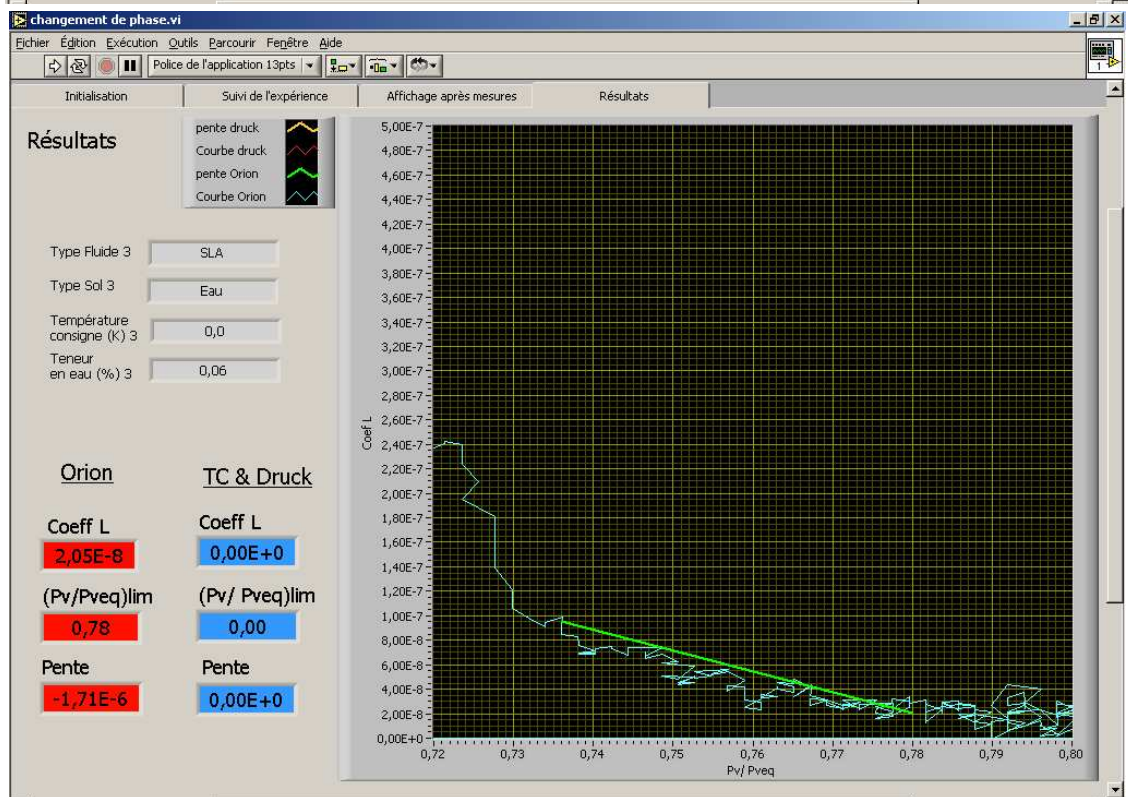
changement de phase.vi

Fichier Édition Exécution Outils Parcourir Fenêtre Aide

Police de l'application 13pts

Initialisation | Suivi de l'expérience | Affichage après mesures | Résultats

Résultats

pente druck
Courbe druck
pente Orion
Courbe Orion

Type Fluide 3 SLA
Type Sol 3 Eau
Température consigne (K) 3 0,0
Teneur en eau (%) 3 0,06

Orion
Coeff L
2,05E-8
(Pv/Pveq)lim
0,78
Pente
-1,71E-6

TC & Druck
Coeff L
0,00E+0
(Pv/ Pveq)lim
0,00
Pente
0,00E+0

5,00E-7
4,80E-7
4,60E-7
4,40E-7
4,20E-7
4,00E-7
3,80E-7
3,60E-7
3,40E-7
3,20E-7
3,00E-7
2,80E-7
2,60E-7
2,40E-7
2,20E-7
2,00E-7
1,80E-7
1,60E-7
1,40E-7
1,20E-7
1,00E-7
8,00E-8
6,00E-8
4,00E-8
2,00E-8
0,00E+0

Coef L

0,72 0,73 0,74 0,75 0,76 0,77 0,78 0,79 0,80
Pv/ Pveq